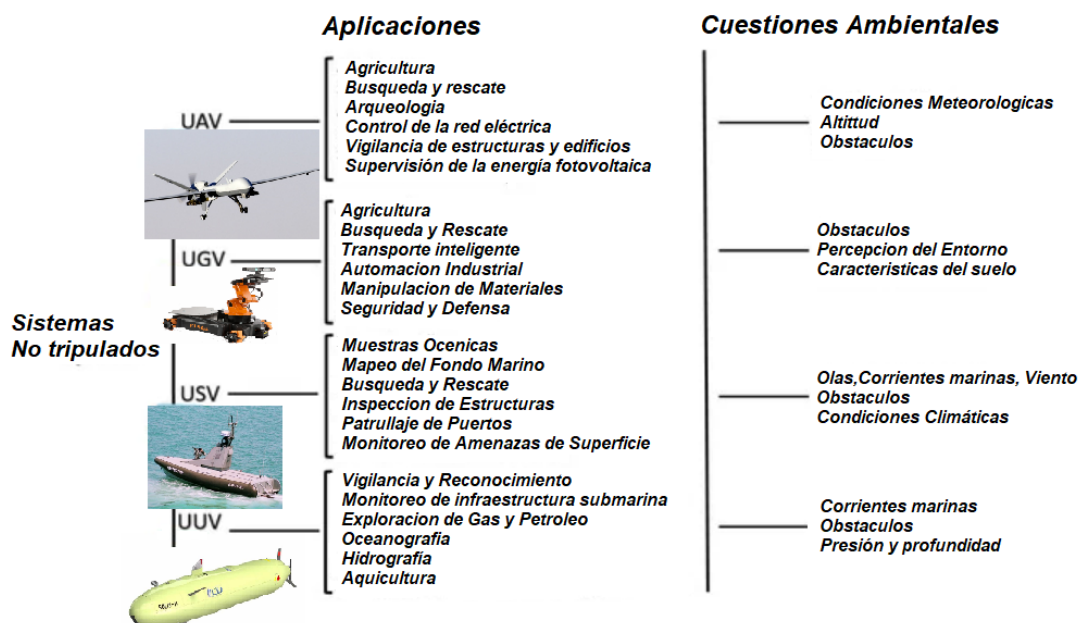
Aplicaciones

Cuestiones Ambientales

Sistemas No tripulados

UAV

Agricultura
Busqueda y rescate
Arqueologia
Control de la red eléctrica
Vigilancia de estructuras y edificios
Supervisión de la energía fotovoltaica

Condiciones Meteorologicas
Altittud
Obstaculos

UGV

Agricultura
Busqueda y Rescate
Transporte inteligente
Automacion Industrial
Manipulacion de Materiales
Seguridad y Defensa

Obstaculos
Percepcion del Entorno
Caracteristicas del suelo

USV

Muestras Ocenicas
Mapeo del Fondo Marino
Busqueda y Rescate
Inspeccion de Estructuras
Patrullaje de Puertos
Monitoreo de Amenazas de Superficie

Olas,Corrientes marinas, Viento
Obstaculos
Condiciones Climáticas

UUV

Vigilancia y Reconocimiento
Monitoreo de infraestructura submarina
Exploracion de Gas y Petroleo
Oceanografia
Hidrografía
Aquicultura

Corrientes marinas
Obstaculos
Presión y profundidad